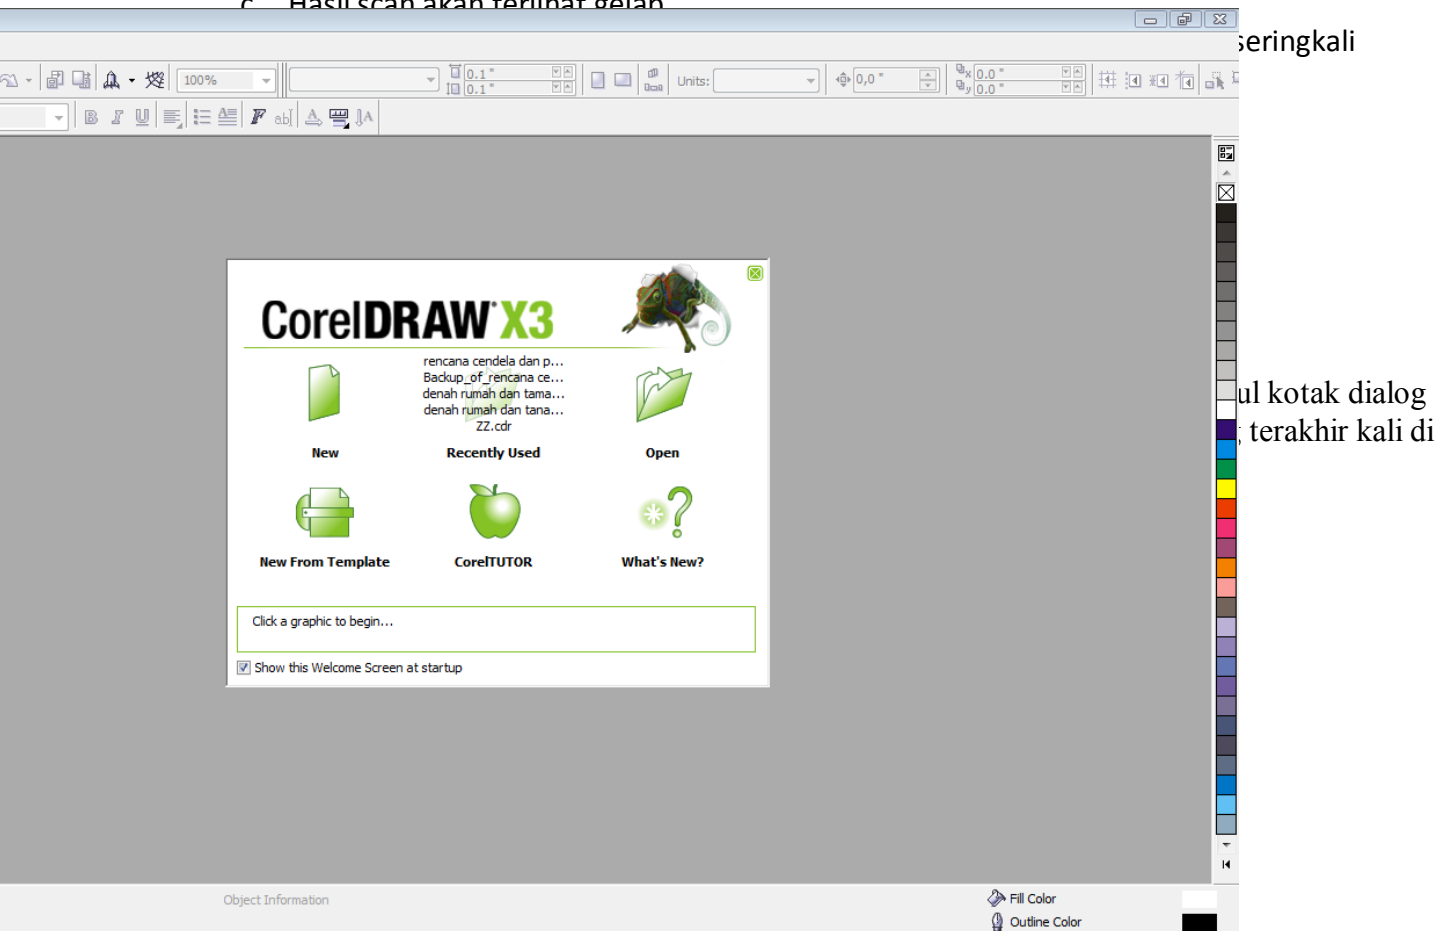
c. Hasil scan akan terlihat gelap

seringkali

ul kotak dialog
terakhir kali di

100%

0.1 "
0.1 "

Units:

0,0 "

0.0 "
0.0 "

CorelDRAW X3

rencana cendela dan p...
Backup_of_rencana ce...
denah rumah dan tama...
denah rumah dan tana...
ZZ.cdr

New

Recently Used

Open

New From Template

CorelTUTOR

What's New?

Click a graphic to begin...

Show this Welcome Screen at startup

Object Information

Fill Color

Outline Color